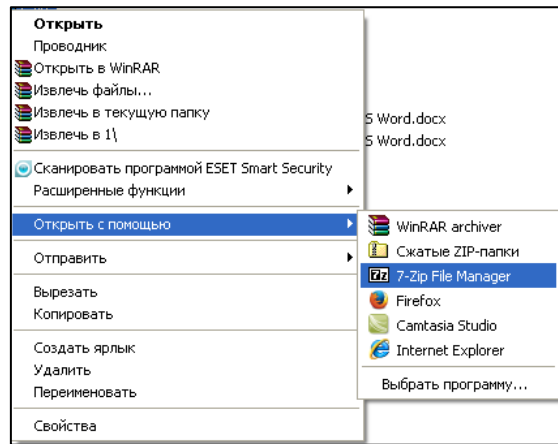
Открыть
Проводник
Открыть в WinRAR
Извлечь файлы...
Извлечь в текущую папку
Извлечь в 1\
Сканировать программой ESET Smart Security
Расширенные функции
Открыть с помощью
Отправить
Вырезать
Копировать
Создать ярлык
Удалить
Переименовать
Свойства

S Word.docx
S Word.docx

WinRAR archiver
Сжатые ZIP-папки
7-Zip File Manager
Firefox
Camtasia Studio
Internet Explorer
Выбрать программу...